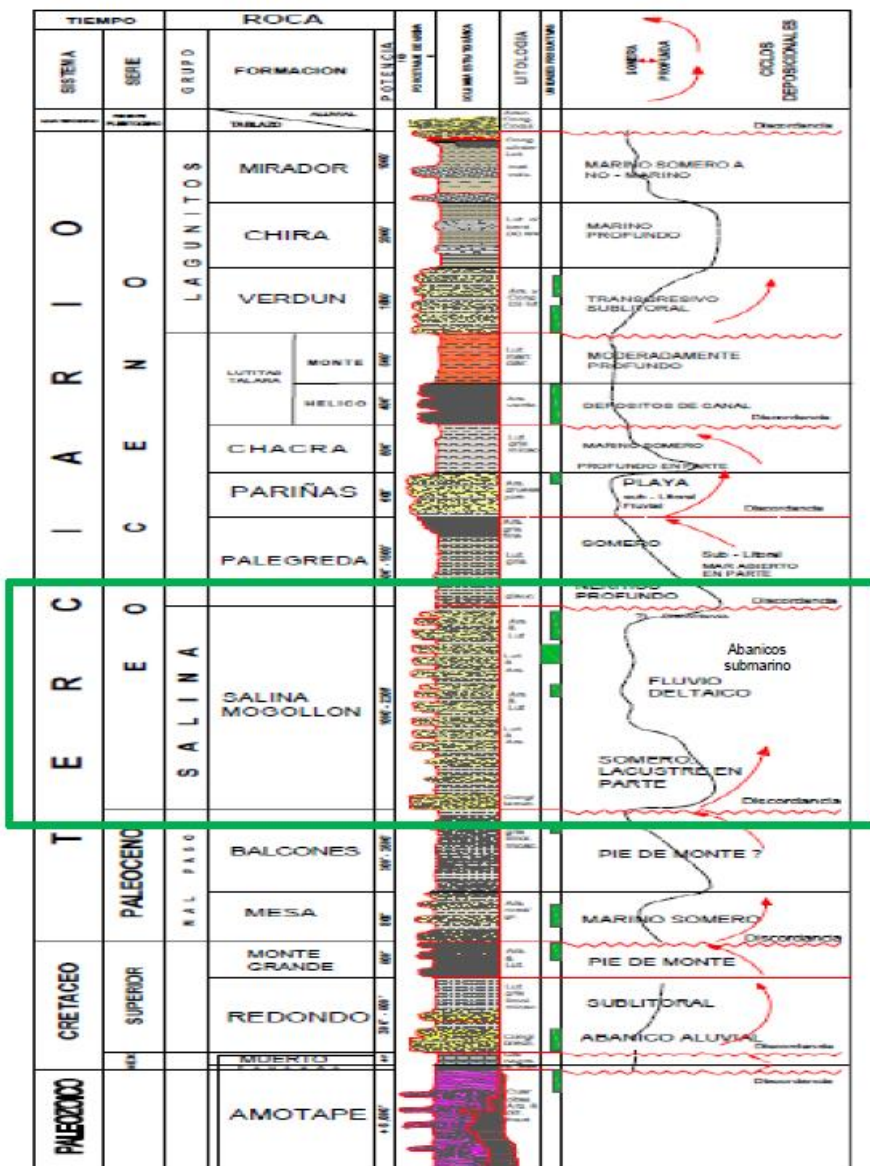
TIEMPO

ROCA

SISTEMA

SERIE

GRUPO

FORMACION

POTENCIA

LITOLOGIA

SOMERO

PROFUNDO

CICLOS DEPOSICIONALES

TABLAZO

ALUVIAL

Discordancia

TERCIARIO

EOCENO

LAGUNITOS

MIRADOR

MARINO SOMERO A NO - MARINO

CHIRA

MARINO PROFUNDO

VERDUN

TRANSGRESIVO SUBLITORAL

LUTITAS TALARA

MONTE

MODERADAMENTE PROFUNDO

HELICO

DEPOSITOS DE CANAL

Discordancia

CHACRA

MARINO SOMERO PROFUNDO EN PARTE

PARIÑAS

PLAYA

Sub - Litoral Fluvial

Discordancia

PALEGREDA

SOMERO

Sub - Litoral MAR ABIERTO EN PARTE

NERITICO PROFUNDO

Discordancia

SALINA

SALINA MOGOLLON

Abanicos submarino

FLUVIO DELTAICO

SOMERO LACUSTRE EN PARTE

Discordancia

PALEOCENO

BALCONES

PIE DE MONTE ?

MESA

MARINO SOMERO

Discordancia

CRETACEO

SUPERIOR

MONTE GRANDE

PIE DE MONTE

REDONDO

SUBLITORAL

ABANICO ALUVIAL

Discordancia

MUERTO

Discordancia

PALEOZOICO

AMOTAPE